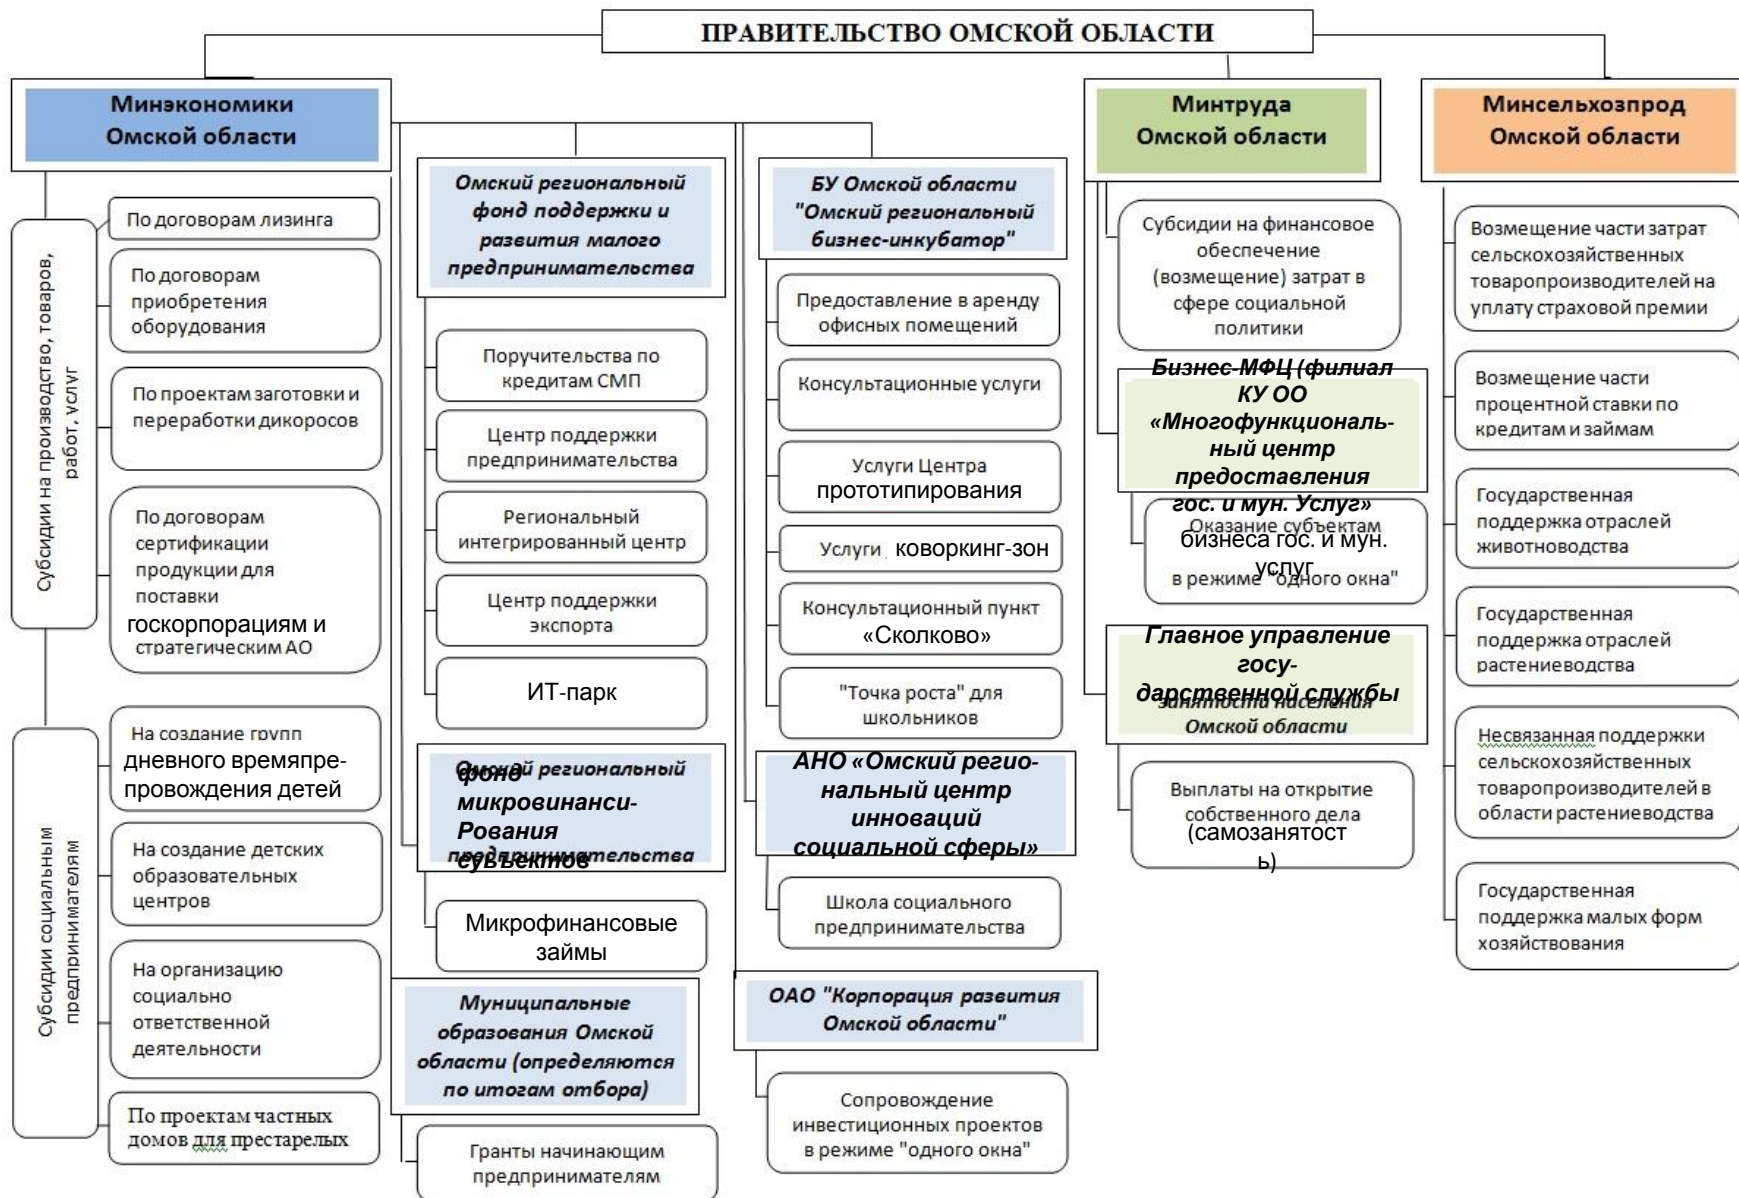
ПРАВИТЕЛЬСТВО ОМСКОЙ ОБЛАСТИ

Минэкономики Омской области

Субсидии на производство, товаров, работ, услуг

По договорам лизинга

По договорам приобретения оборудования

По проектам заготовки и переработки дикоросов

По договорам сертификации продукции для поставки госкорпорациям и стратегическим АО

Субсидии социальным предпринимателям

На создание групп дневного времяпрепровождения детей

На создание детских образовательных центров

На организацию социально ответственной деятельности

По проектам частных домов для престарелых

Омский региональный фонд поддержки и развития малого предпринимательства

Поручительства по кредитам СМП

Центр поддержки предпринимательства

Региональный интегрированный центр

Центр поддержки экспорта

ИТ-парк

Омский региональный фонд микрофинанси-Рования субъектов предпринимательства

Микрофинансовые займы

Муниципальные образования Омской области (определяются по итогам отбора)

Гранты начинающим предпринимателям

БУ Омской области "Омский региональный бизнес-инкубатор"

Предоставление в аренду офисных помещений

Консультационные услуги

Услуги Центра прототипирования

Услуги коворкинг-зон

Консультационный пункт «Сколково»

"Точка роста" для школьников

АНО «Омский региональный центр инноваций социальной сферы»

Школа социального предпринимательства

ОАО "Корпорация развития Омской области"

Сопровождение инвестиционных проектов в режиме "одного окна"

Минтруда Омской области

Субсидии на финансовое обеспечение (возмещение) затрат в сфере социальной политики

Бизнес-МФЦ (филиал КУ ОО «Многофункциональный центр предоставления гос. и мун. Услуг»

Оказание субъектам бизнеса гос. и мун. услуг в режиме "одного окна"

Главное управление государственной службы занятости населения Омской области

Выплаты на открытие собственного дела (самозанятость)

Минсельхозпрод Омской области

Возмещение части затрат сельскохозяйственных товаропроизводителей на уплату страховой премии

Возмещение части процентной ставки по кредитам и займам

Государственная поддержка отраслей животноводства

Государственная поддержка отраслей растениеводства

Несвязанная поддержки сельскохозяйственных товаропроизводителей в области растениеводства

Государственная поддержка малых форм хозяйствования